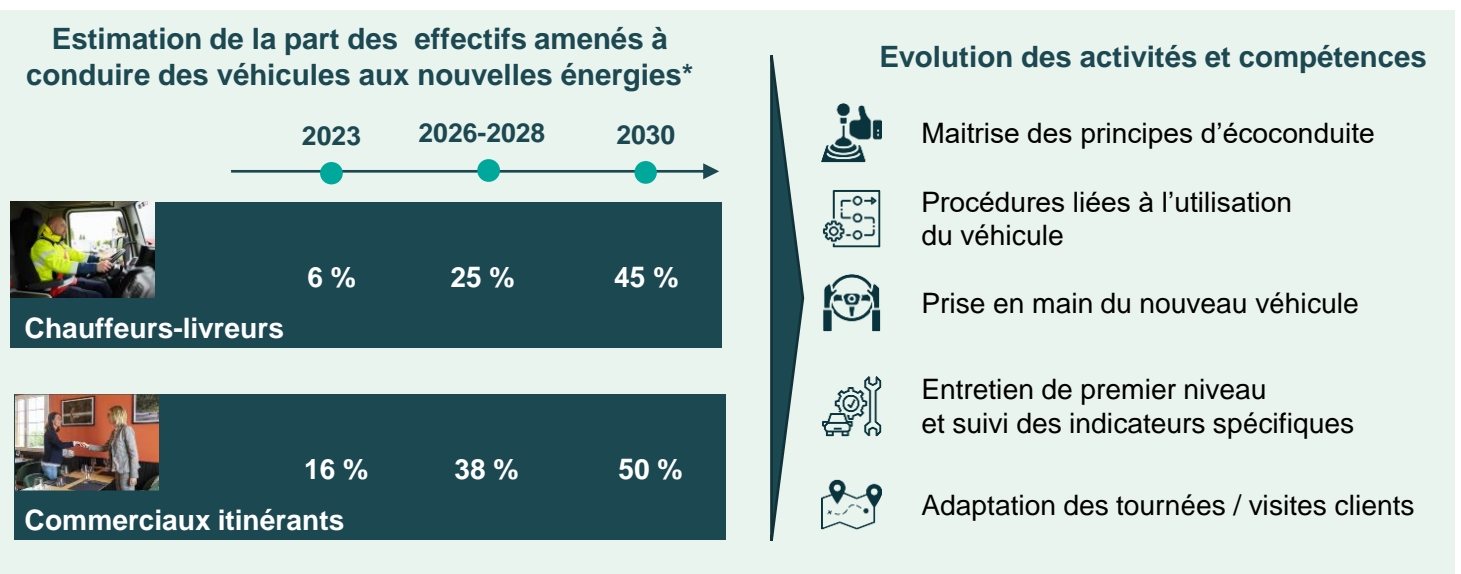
Estimation de la part des effectifs amenés à conduire des véhicules aux nouvelles énergies*

2023
2026-2028
2030

6 %
25 %
45 %

Chauffeurs-livreurs

16 %
38 %
50 %

Commerciaux itinérants

Evolution des activités et compétences

Maitrise des principes d’écoconduite

Procédures liées à l’utilisation du véhicule

Prise en main du nouveau véhicule

Entretien de premier niveau et suivi des indicateurs spécifiques

Adaptation des tournées / visites clients